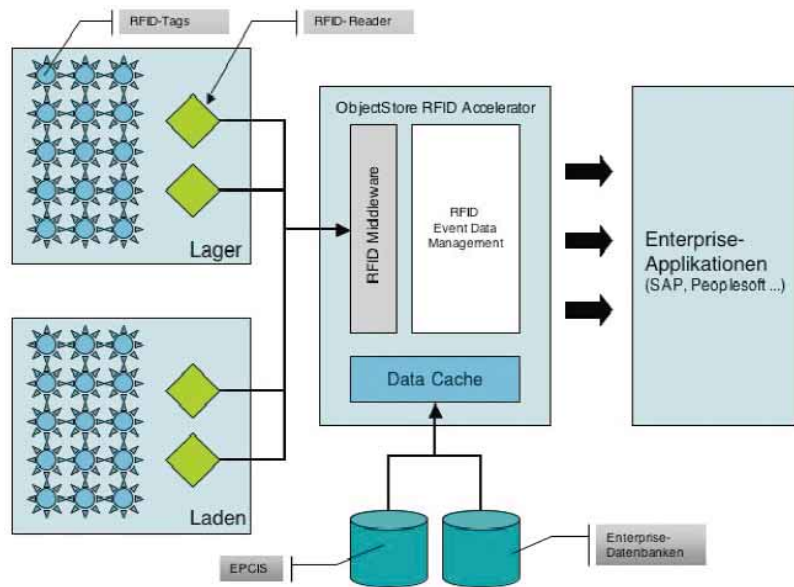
RFID-Tags

RFID-Reader

Lager

Laden

ObjectStore RFID Accelerator

RFID Middleware

RFID
Event Data
Management

Data Cache

Enterprise-
Applikationen
(SAP, Peoplesoft ...)

EPCIS

Enterprise-
Datenbanken